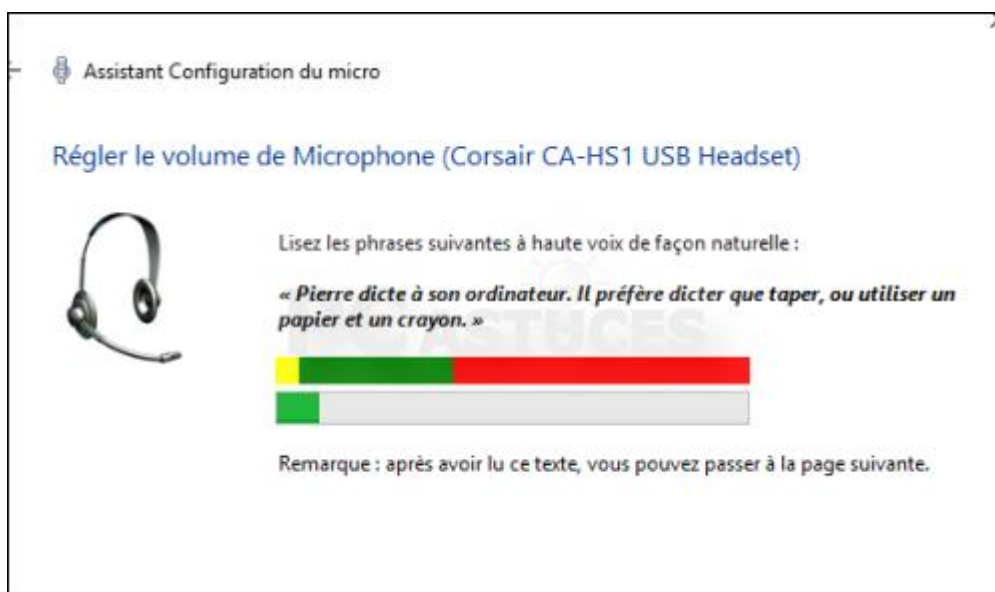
Assistant Configuration du micro

Régler le volume de Microphone (Corsair CA-HS1 USB Headset)

Lisez les phrases suivantes à haute voix de façon naturelle :

*« Pierre dicte à son ordinateur. Il préfère dicter que taper, ou utiliser un papier et un crayon. »*

ASTUCES

Remarque : après avoir lu ce texte, vous pouvez passer à la page suivante.